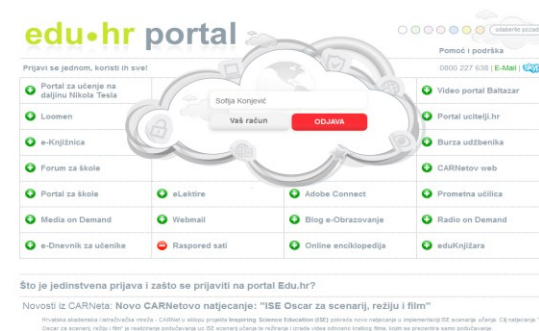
edu•hr portal

odaberite pozad

Pomoć i podrška

Prijavi se jednom, koristi ih sve!

0800 227 638 | E-Mail |

Portal za učenje na daljinu Nikola Tesla

Loomen

e-Knjižnica

Forum za škole

Portal za škole

Media on Demand

e-Dnevnik za učenika

Sofija Konjević

Vaš račun

ODJAVA

Video portal Baltazar

Portal učitelji.hr

Burza udžbenika

CARNetov web

eLektire

Adobe Connect

Prometna učilica

Webmail

Blog e-Obrazovanje

Radio on Demand

Raspored sati

Online enciklopedija

eduKnjižara

Što je jedinstvena prijava i zašto se prijaviti na portal Edu.hr?

Novosti iz CARNeta: Novo CARNetovo natjecanje: "ISE Oscar za scenarij, režiju i film"

Hrvatska akademska i istraživačka mreža - CARNet u sklopu projekta Inspiring Science Education (ISE) poziva nove natjecanje u implementaciji ISE scenarija učenja. Cilj natjecanja "ISE Oscar za scenarij, režiju i film" je realizacija podučavanja uz ISE scenarij učenja te režiranje i izrada videa odnosno kratkog filma, kojim se prezentira samo podučavanje.